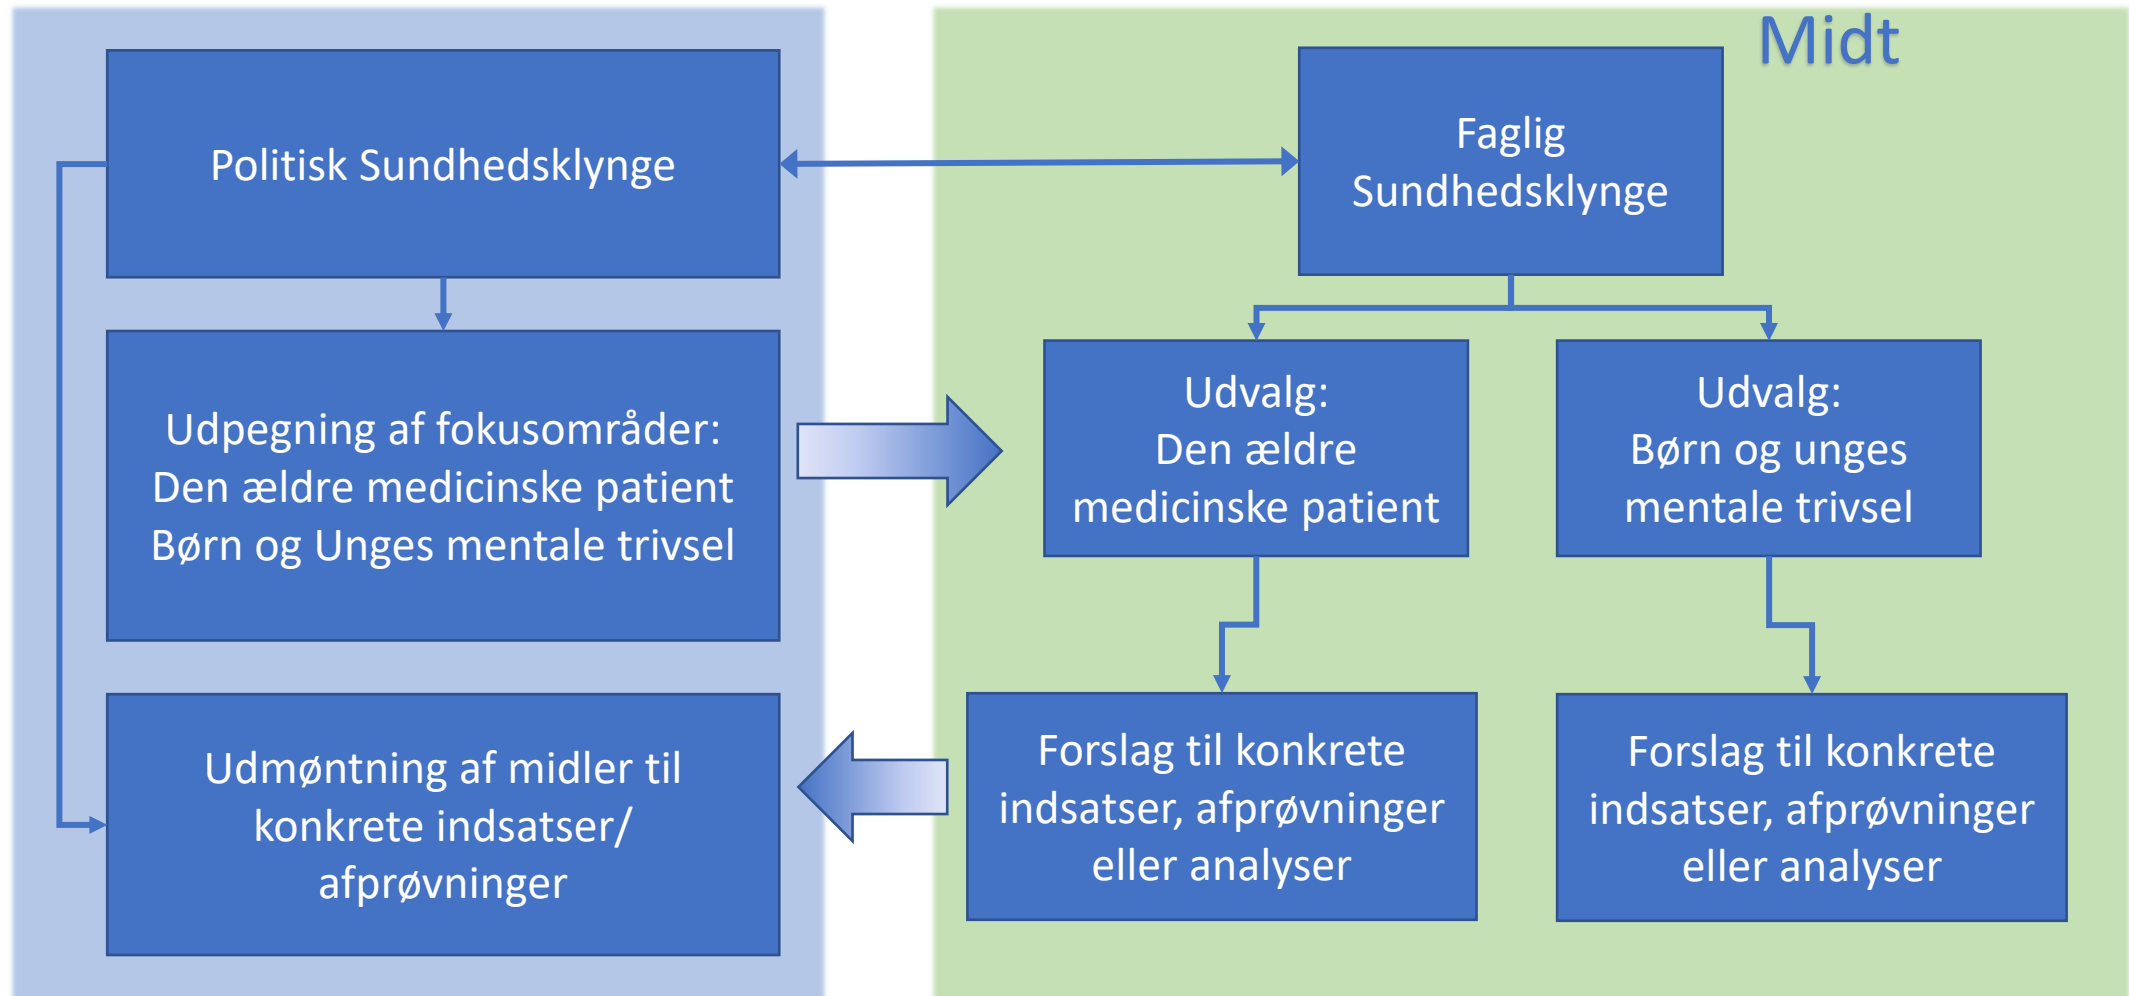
Midt

Politisk Sundhedsklynge

Faglig Sundhedsklynge

Udpegning af fokusområder: Den ældre medicinske patient Børn og Unges mentale trivsel

Udvalg: Den ældre medicinske patient

Udvalg: Børn og unges mentale trivsel

Udmøntning af midler til konkrete indsatser/ afprøvninger

Forslag til konkrete indsatser, afprøvninger eller analyser

Forslag til konkrete indsatser, afprøvninger eller analyser